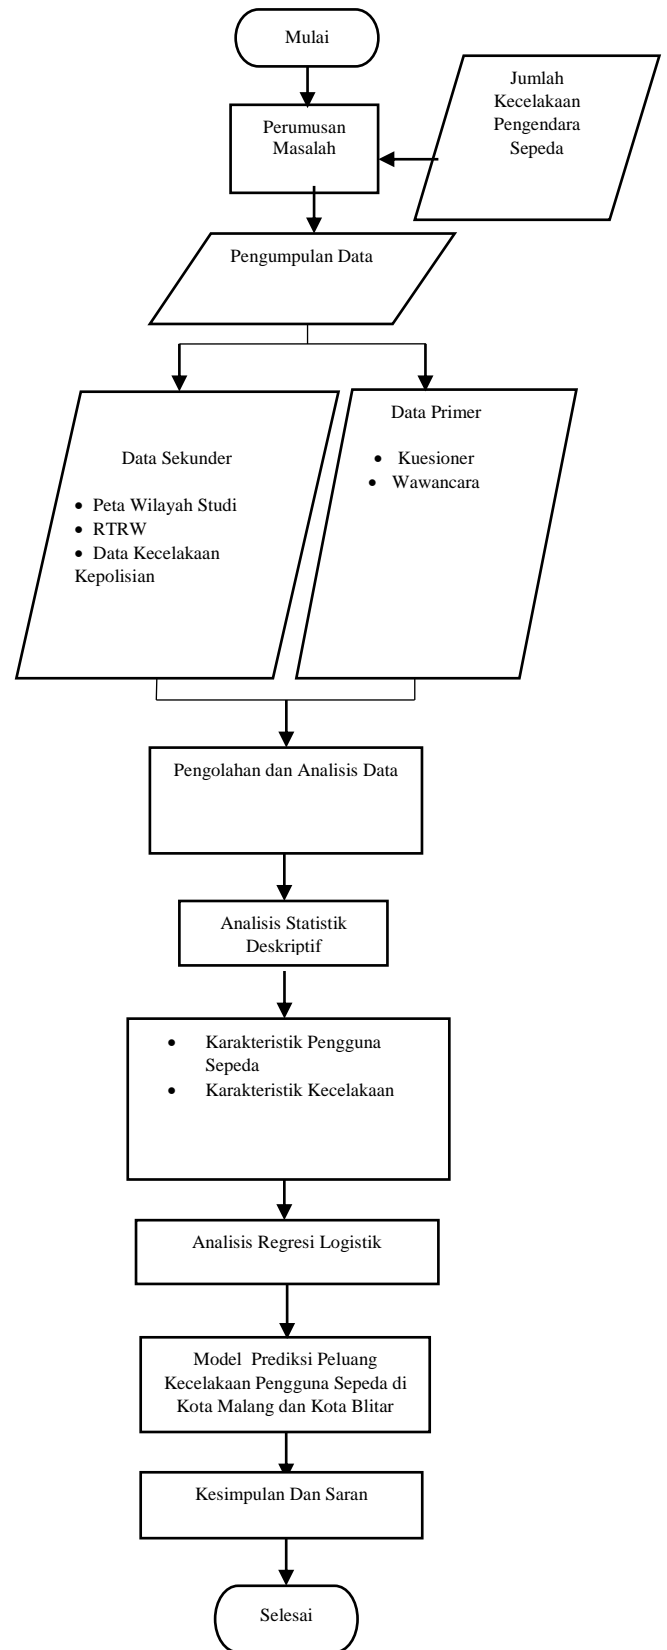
Mulai

Perumusan Masalah

Jumlah Kecelakaan Pengendara Sepeda

Pengumpulan Data

Data Sekunder

• Peta Wilayah Studi
• RTRW
• Data Kecelakaan Kepolisian

Data Primer

• Kuesioner
• Wawancara

Pengolahan dan Analisis Data

Analisis Statistik Deskriptif

• Karakteristik Pengguna Sepeda
• Karakteristik Kecelakaan

Analisis Regresi Logistik

Model Prediksi Peluang Kecelakaan Pengguna Sepeda di Kota Malang dan Kota Blitar

Kesimpulan Dan Saran

Selesai